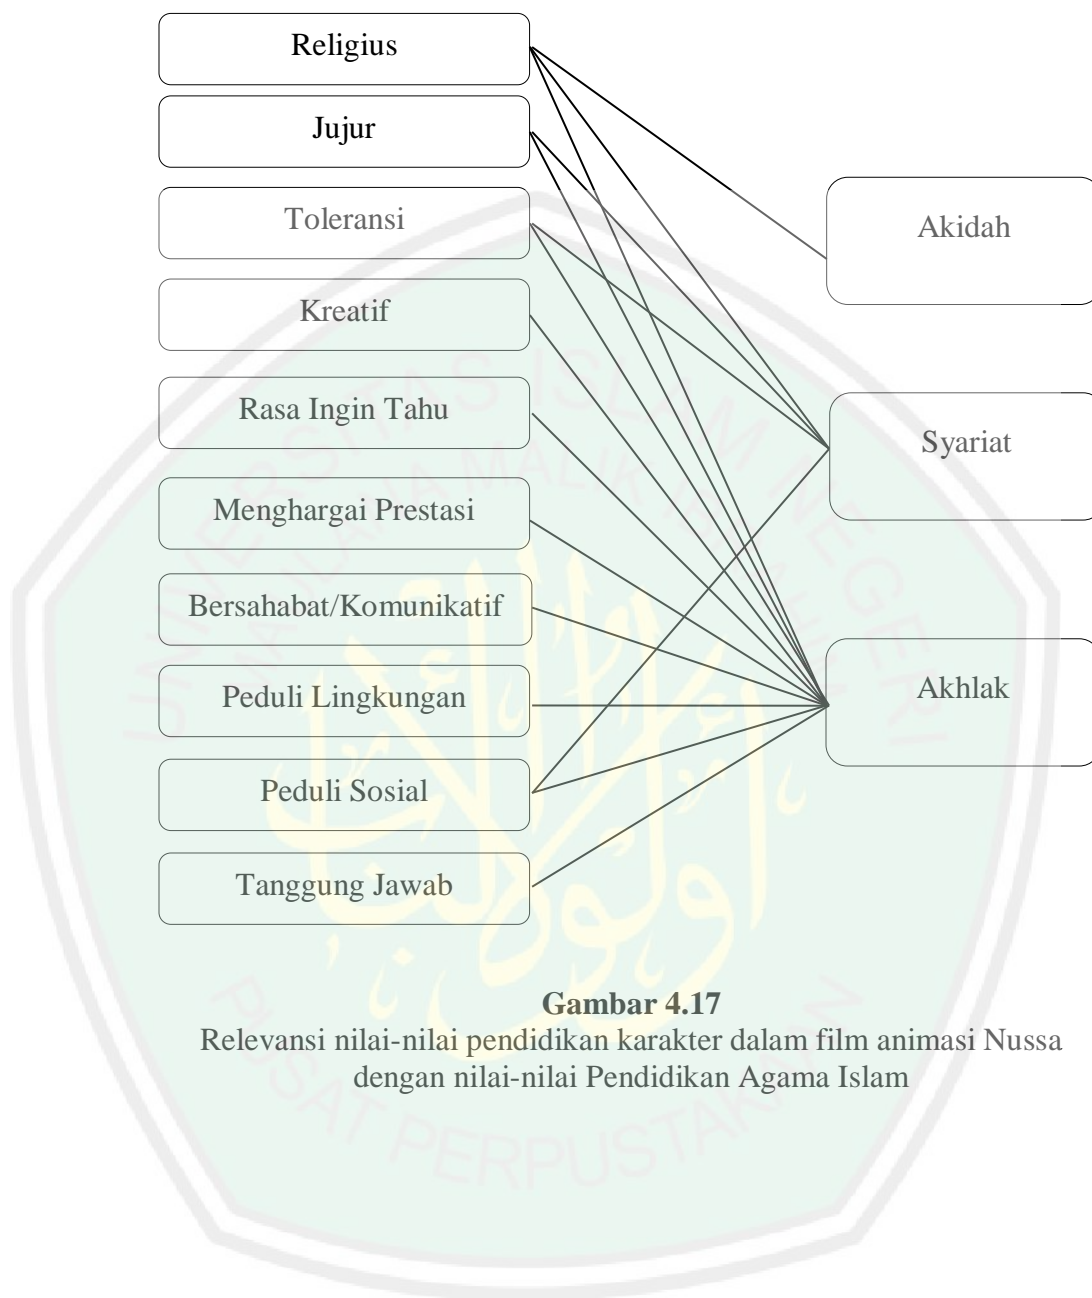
Religius

Jujur

Toleransi

Kreatif

Rasa Ingin Tahu

Menghargai Prestasi

Bersahabat/Komunikatif

Peduli Lingkungan

Peduli Sosial

Tanggung Jawab

Akidah

Syariat

Akhlak

**Gambar 4.17**
Relevansi nilai-nilai pendidikan karakter dalam film animasi Nussa dengan nilai-nilai Pendidikan Agama Islam